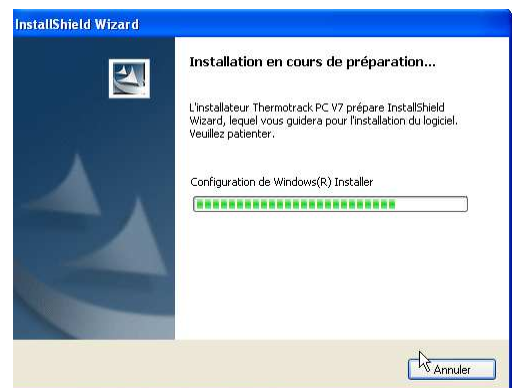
InstallShield Wizard

Installation en cours de préparation...

L'installateur Thermotrack PC V7 prépare InstallShield Wizard, lequel vous guidera pour l'installation du logiciel. Veuillez patienter.

Configuration de Windows(R) Installer

Annuler